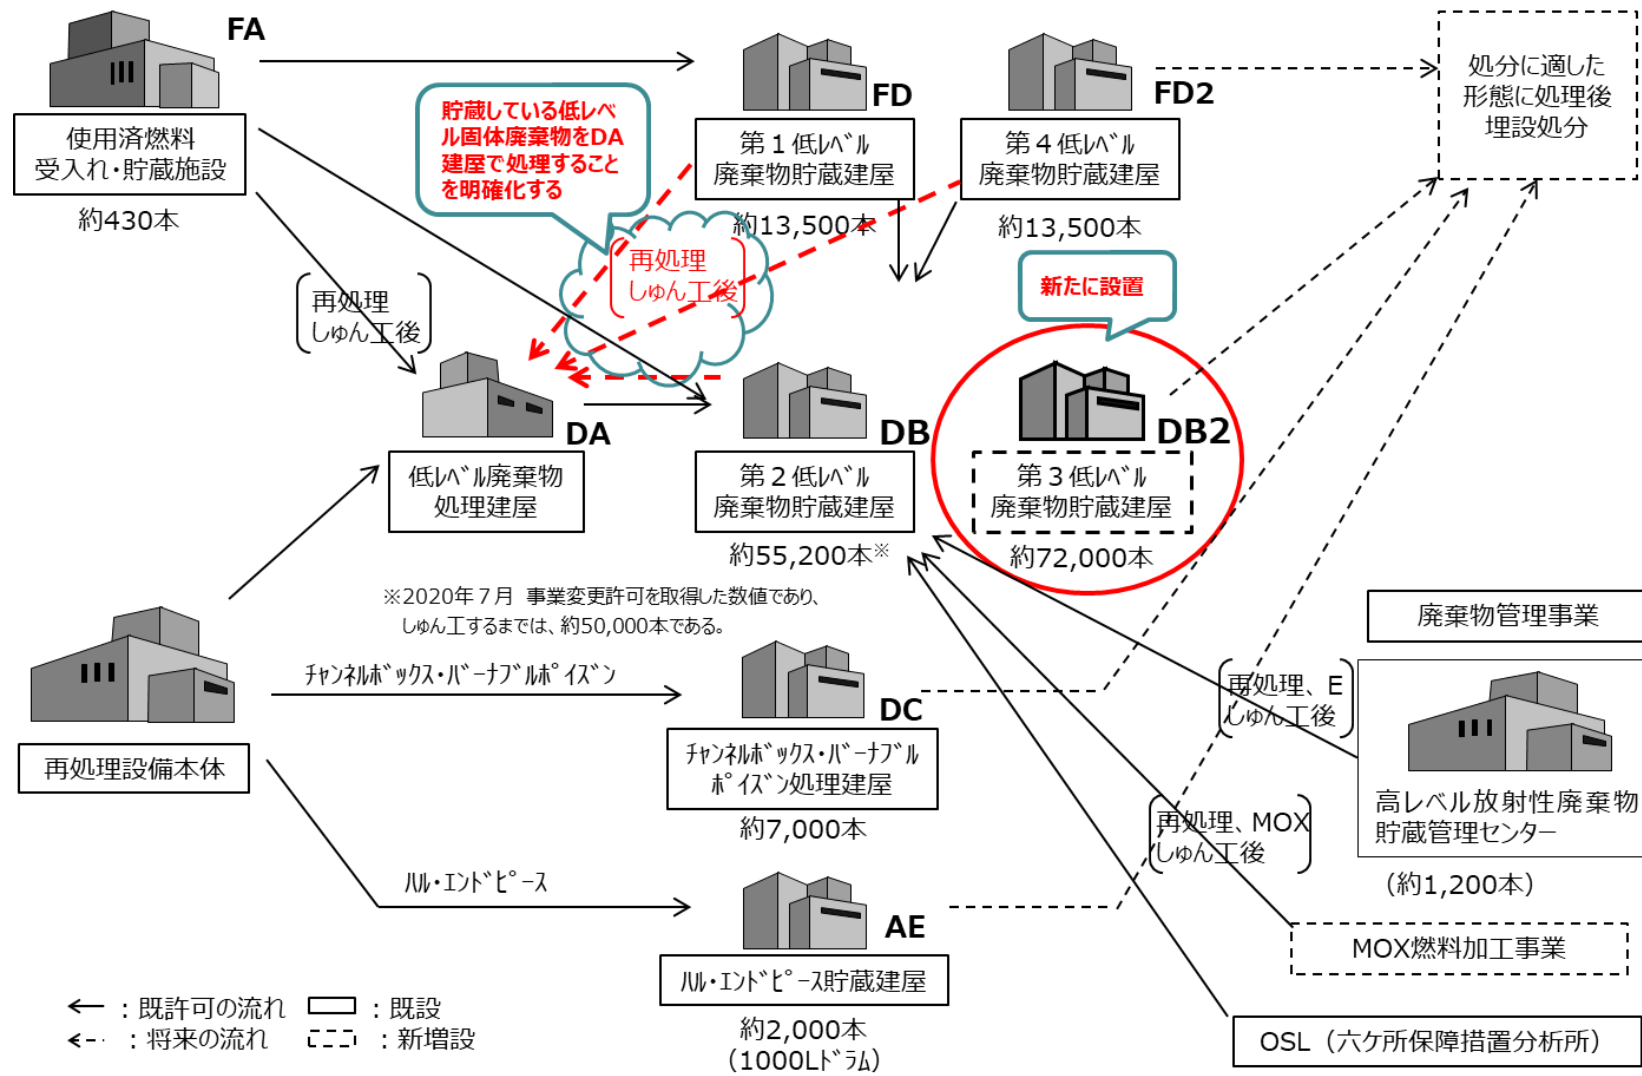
FA

使用済燃料受入れ・貯蔵施設

約430本

FD

第１低ﾚﾍﾞﾙ廃棄物貯蔵建屋

約13,500本

FD2

第４低ﾚﾍﾞﾙ廃棄物貯蔵建屋

約13,500本

処分に適した形態に処理後埋設処分

貯蔵している低レベル固体廃棄物をDA建屋で処理することを明確化する

再処理しゅん工後

再処理しゅん工後

新たに設置

DA

低ﾚﾍﾞﾙ廃棄物処理建屋

DB

第２低ﾚﾍﾞﾙ廃棄物貯蔵建屋

約55,200本※

DB2

第３低ﾚﾍﾞﾙ廃棄物貯蔵建屋

約72,000本

※2020年７月 事業変更許可を取得した数値であり、しゅん工するまでは、約50,000本である。

ﾁｬﾝﾈﾙﾎﾞｯｸｽ･ﾊﾞｰﾅﾌﾞﾙﾎﾟｲｽﾞﾝ

DC

ﾁｬﾝﾈﾙﾎﾞｯｸｽ･ﾊﾞｰﾅﾌﾞﾙﾎﾟｲｽﾞﾝ処理建屋

約7,000本

再処理設備本体

廃棄物管理事業

再処理、Eしゅん工後

高レベル放射性廃棄物貯蔵管理センター

（約1,200本）

再処理、MOXしゅん工後

ﾊﾙ･ｴﾝﾄﾞﾋﾟｰｽ

AE

ﾊﾙ･ｴﾝﾄﾞﾋﾟｰｽ貯蔵建屋

約2,000本（1000Lﾄﾞﾗﾑ）

MOX燃料加工事業

OSL（六ケ所保障措置分析所）

：既許可の流れ

：将来の流れ

：既設

：新増設